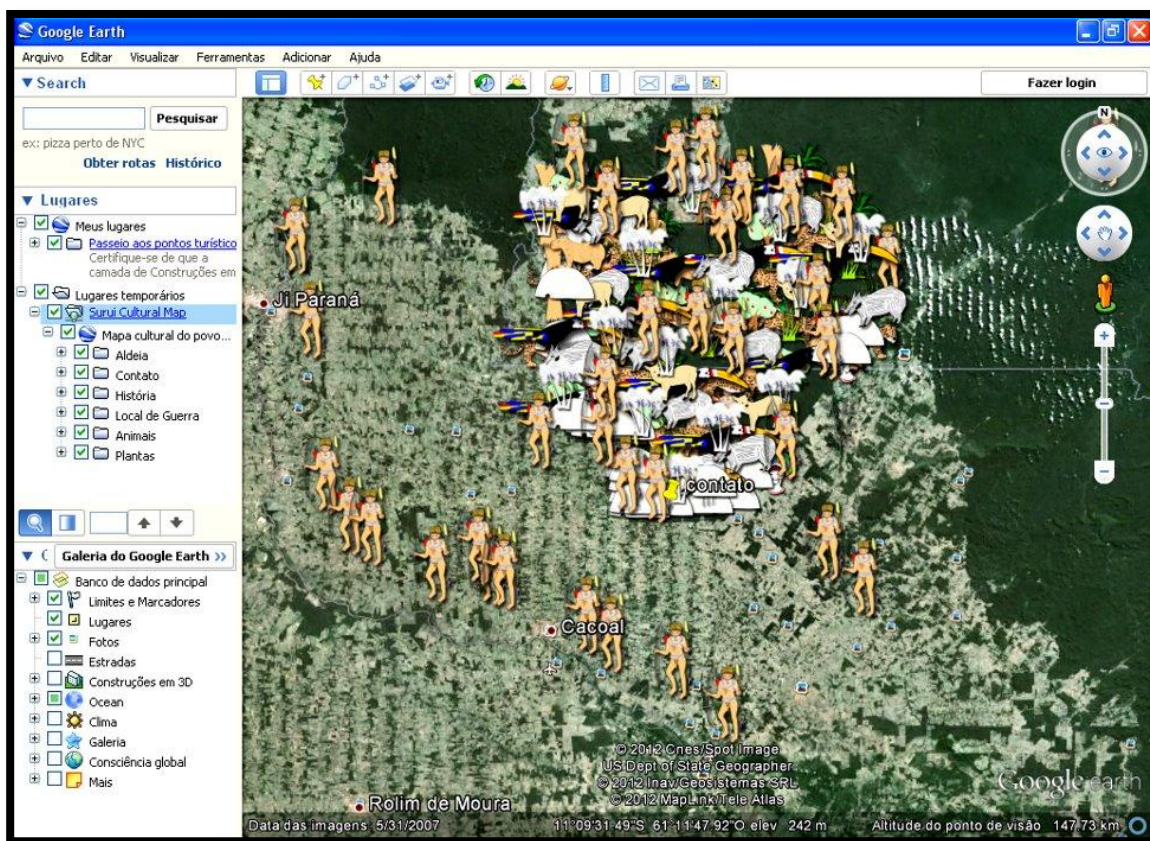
Google Earth

Arquivo Editar Visualizar Ferramentas Adicionar Ajuda

▼Search

Pesquisar

ex: pizza perto de NYC

Obter rotas Histórico

▼ Lugares

Meus lugares

Passeio aos pontos turístico

Certifique-se de que a camada de Construções em

Lugares temporários

Surui Cultural Map

Mapa cultural do povo...

Aldeia

Contato

História

Local de Guerra

Animais

Plantas

▼ Galeria do Google Earth »

Banco de dados principal

Limites e Marcadores

Lugares

Fotos

Estradas

Construções em 3D

Ocean

Clima

Galeria

Consciência global

Mais

Fazer login

Ji Paraná

contato

Cacoal

Rolim de Moura

© 2012 Cnes/Spot Image
US Dept of State Geographer
© 2012 Inav/Geosistemas SRL
© 2012 MapLink/Tele Atlas

Google earth

Data das imagens: 5/31/2007 11°09'31.49"S 61°11'47.92"O elev 242 m Altitude do ponto de visão 147.73 km